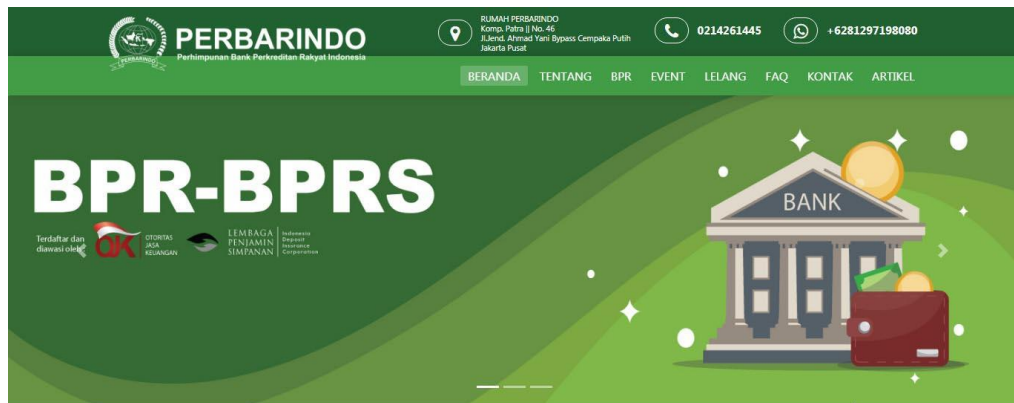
PERBARINDO
Perhimpunan Bank Perkreditan Rakyat Indonesia

RUMAH PERBARINDO
Komp. Patra || No. 46
Jl.Jend. Ahmad Yani Bypass Cempaka Putih
Jakarta Pusat

0214261445

+6281297198080

BERANDA TENTANG BPR EVENT LELANG FAQ KONTAK ARTIKEL

BPR-BPRS

Terdaftar dan diawasi oleh

OJK OTORITAS JASA KEUANGAN

LEMBAGA PENJAMIN SIMPANAN Indonesia Deposit Insurance Corporation

BANK